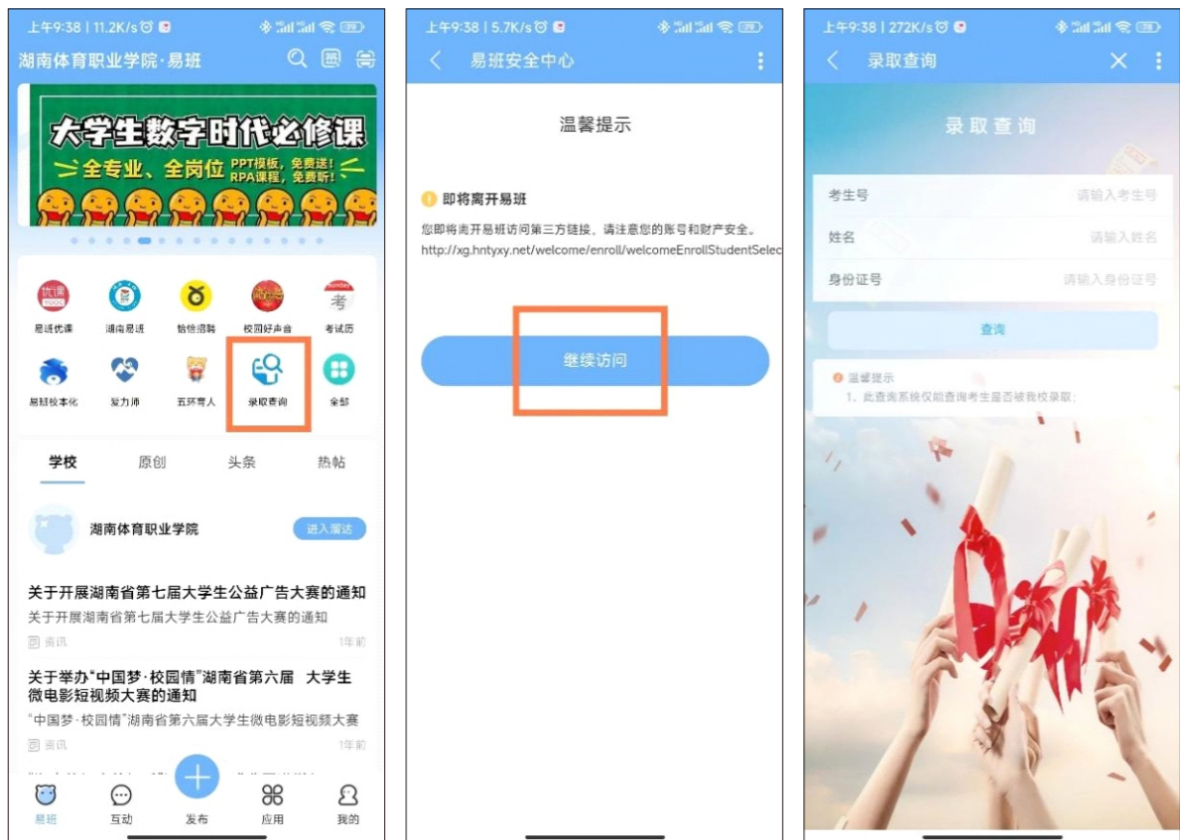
上午9:38 | 11.2K/s

湖南体育职业学院·易班

大学生数字时代必修课
全专业、全岗位 PPT模板，免费送！RPA课程，免费听！

易班优课 湖南易班 勃谷溜鸦 校园好声音 考试历
易班校本化 易力派 五环育人 录取查询 全部

学校 原创 头条 热帖

湖南体育职业学院 进入简达

关于开展湖南省第七届大学生公益广告大赛的通知
关于开展湖南省第七届大学生公益广告大赛的通知
资讯 1年前

关于举办"中国梦·校园情"湖南省第六届 大学生微电影短视频大赛的通知
"中国梦·校园情"湖南省第六届大学生微电影短视频大赛
资讯 1年前

易班 互动 发布 应用 我的

上午9:38 | 5.7K/s

易班安全中心

温馨提示

即将离开易班
您即将离开易班访问第三方链接，请注意您的账号和财产安全。
http://xg.hntyxy.net/welcome/enroll/welcomeEnrollStudentSelec

继续访问

上午9:38 | 272K/s

录取查询

录取查询

考生号 请输入考生号
姓名 请输入姓名
身份证号 请输入身份证号

查询

温馨提示
1、此查询系统仅能查询考生是否被我校录取；